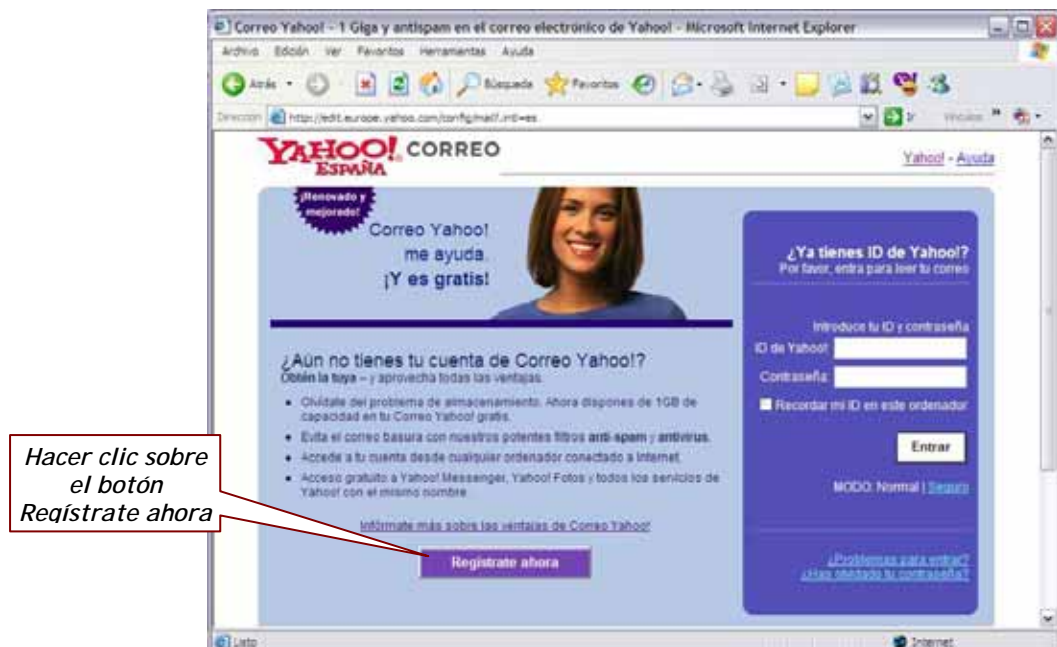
Correo Yahoo! - 1 Giga y antispam en el correo electrónico de Yahoo! - Microsoft Internet Explorer

Archivo Edición Ver Favoritos Herramientas Ayuda

Atrás Búsqueda Favoritos

Dirección http://edit.europe.yahoo.com/config/mail?.intl=es Ir Vínculos

YAHOO! ESPAÑA CORREO

Yahoo! - Ayuda

¡Renovado y mejorado!

Correo Yahoo! me ayuda. ¡Y es gratis!

¿Ya tienes ID de Yahoo?
Por favor, entra para leer tu correo

Introduce tu ID y contraseña
ID de Yahoo!
Contraseña
Recordar mi ID en este ordenador

Entrar

MODO: Normal | Seguro

¿Problemas para entrar?
¿Has olvidado tu contraseña?

¿Aún no tienes tu cuenta de Correo Yahoo!?
Obtén la tuya – y aprovecha todas las ventajas.

- Olvídate del problema de almacenamiento. Ahora dispones de 1GB de capacidad en tu Correo Yahoo! gratis.
- Evita el correo basura con nuestros potentes filtros anti-spam y antivirus.
- Accede a tu cuenta desde cualquier ordenador conectado a Internet.
- Acceso gratuito a Yahoo! Messenger, Yahoo! Fotos y todos los servicios de Yahoo! con el mismo nombre

Infórmate más sobre las ventajas de Correo Yahoo!

Regístrate ahora

Hacer clic sobre el botón Regístrate ahora

Listo Internet